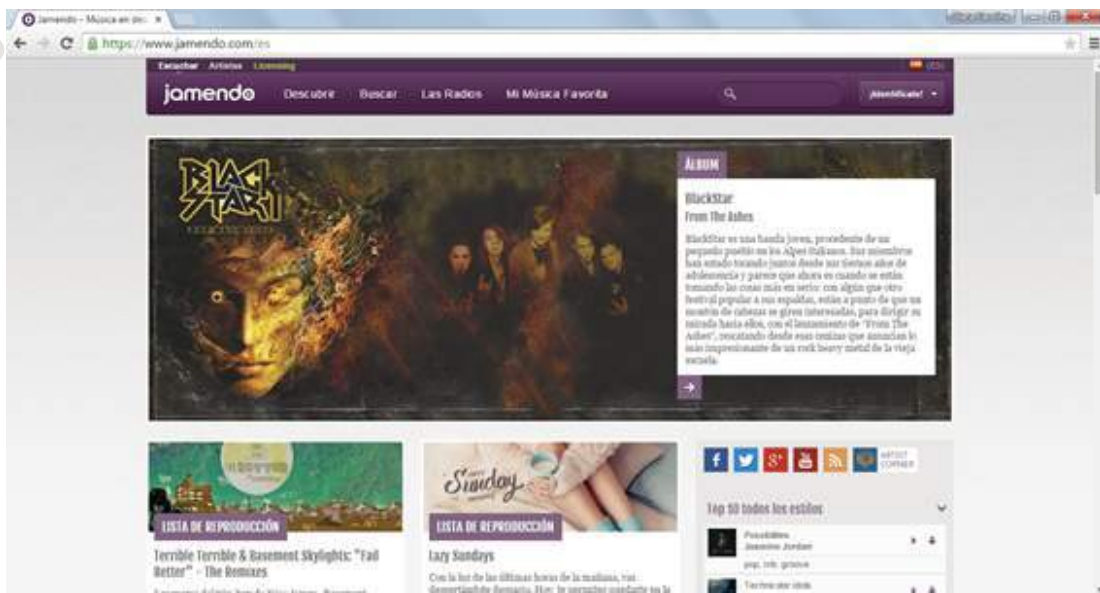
Jamendo - Música en stre ×

https://www.jamendo.com/es

Escuchar Artistas Licensing

ES

jamendo Descubrir Buscar Las Radios Mi Música Favorita

¡Identifícate!

BLACK STAR

ÁLBUM

BlackStar
From The Ashes

BlackStar es una banda joven, proveniente de un pequeño pueblo en los Alpes Italianos. Sus miembros han estado tocando juntos desde sus tiernos años de adolescencia y parece que ahora es cuando se están tomando las cosas más en serio: con algún que otro festival popular a sus espaldas, están a punto de que un montón de cabezas se giren interesadas, para dirigir su mirada hacia ellos, con el lanzamiento de "From The Ashes", rescatando desde esas cenizas que anuncian lo más impresionante de un rock heavy metal de la vieja escuela.

LISTA DE REPRODUCCIÓN

Terrible Terrible & Basement Skylights: "Fad Better" - The Remixes

Sunday

LISTA DE REPRODUCCIÓN

Lazy Sundays

Con la luz de las últimas horas de la mañana, vas despertándote despacio. Hoy, te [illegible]

ARTIST CORNER

Top 10 todos los estilos

Possibilities
Jasmine Jordan
pop, rnb, groove

Technicolor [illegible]